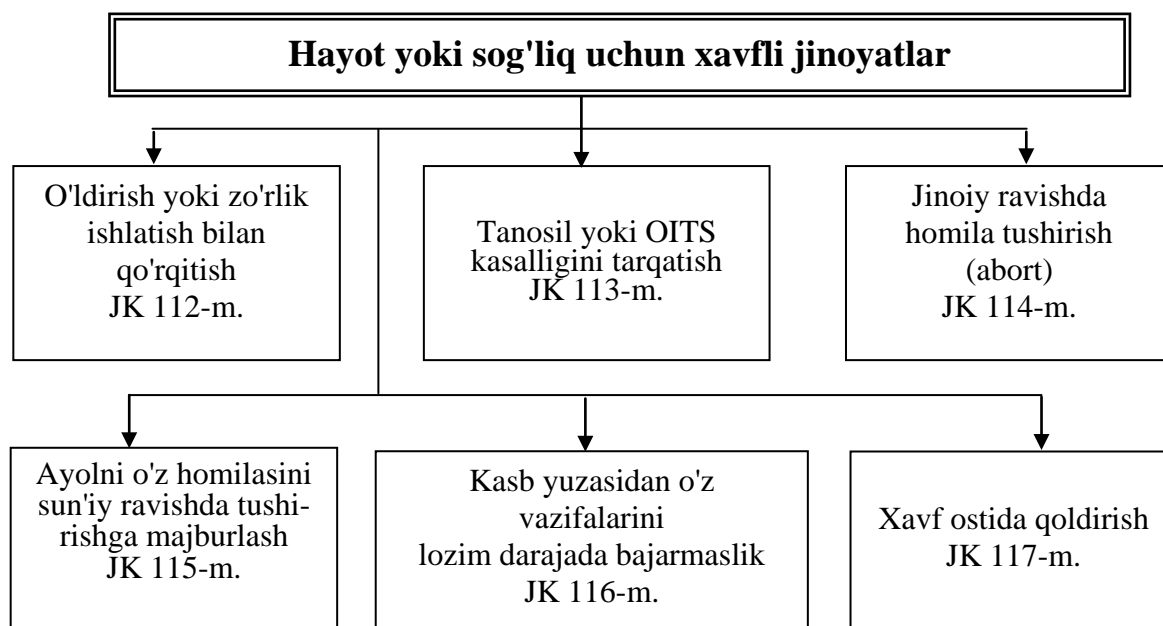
Hayot yoki sog'liq uchun xavfli jinoyatlar

O'ldirish yoki zo'rlik ishlatish bilan qo'rqitish JK 112-m.

Tanosil yoki OITS kasalligini tarqatish JK 113-m.

Jinoiy ravishda homila tushirish (abort) JK 114-m.

Ayolni o'z homilasini sun'iy ravishda tushirishga majburlash JK 115-m.

Kasb yuzasidan o'z vazifalarini lozim darajada bajarmaslik JK 116-m.

Xavf ostida qoldirish JK 117-m.